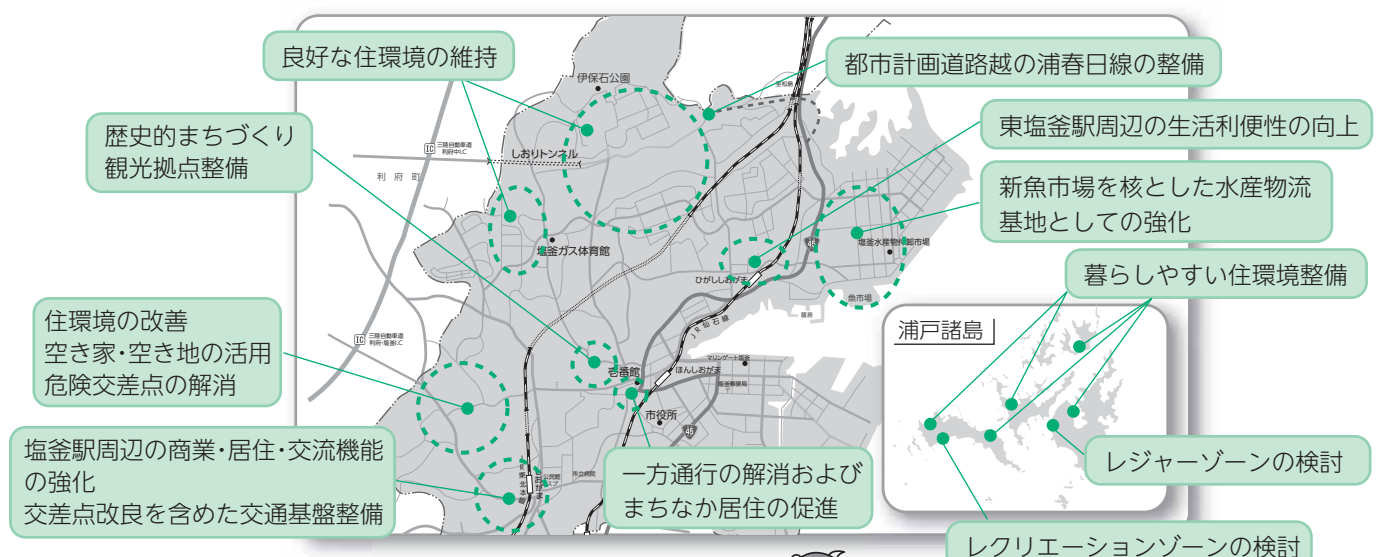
良好な住環境の維持

都市計画道路越の浦春日線の整備

歴史的まちづくり
観光拠点整備

東塩釜駅周辺の生活利便性の向上

新魚市場を核とした水産物流
基地としての強化

暮らしやすい住環境整備

住環境の改善
空き家・空き地の活用
危険交差点の解消

塩釜駅周辺の商業・居住・交流機能の強化
交差点改良を含めた交通基盤整備

一方通行の解消および
まちなか居住の促進

レジャーゾーンの検討

レクリエーションゾーンの検討

浦戸諸島

伊保石公園
しおりトンネル
三陸自動車道 利府中IC
IC
利府町
塩釜ガス体育館
三陸自動車道 利府・塩釜IC
IC
ひがししおがま
45
塩釜水産物仲卸市場
魚市場
JR仙石線
壱番館
ほんしおがま
市役所
45
マリンゲート塩釜
塩釜